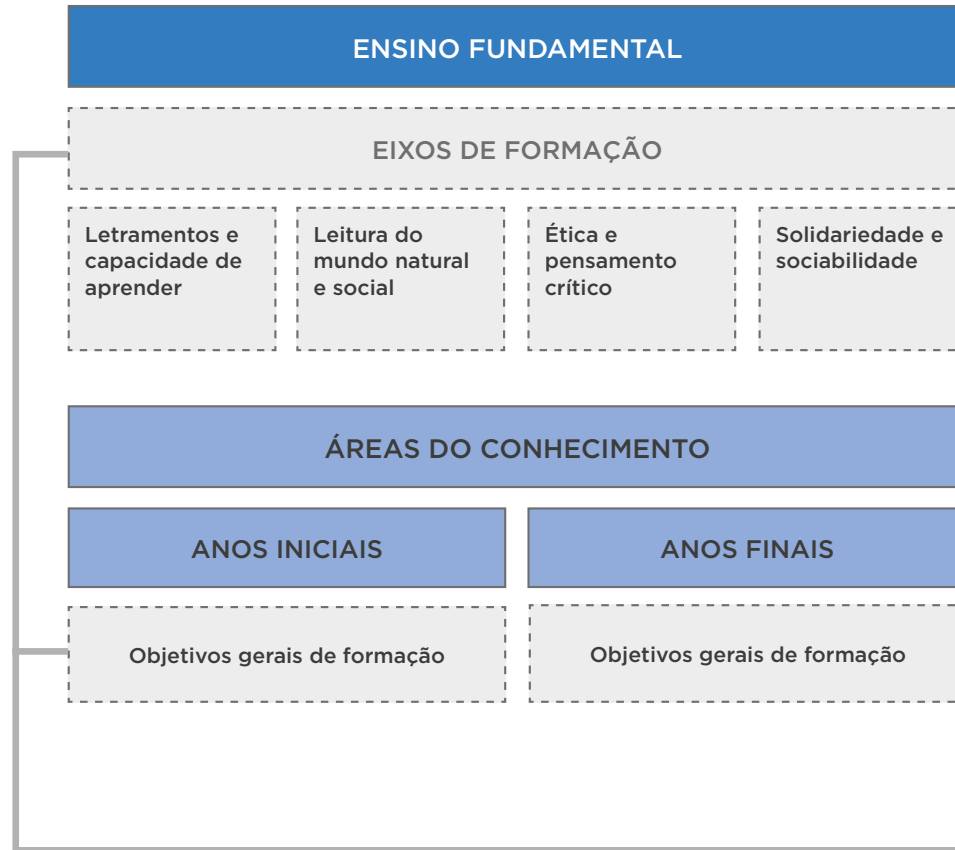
ENSINO FUNDAMENTAL

EIXOS DE FORMAÇÃO

Letramentos e capacidade de aprender

Leitura do mundo natural e social

Ética e pensamento crítico

Solidariedade e sociabilidade

ÁREAS DO CONHECIMENTO

ANOS INICIAIS

ANOS FINAIS

Objetivos gerais de formação

Objetivos gerais de formação